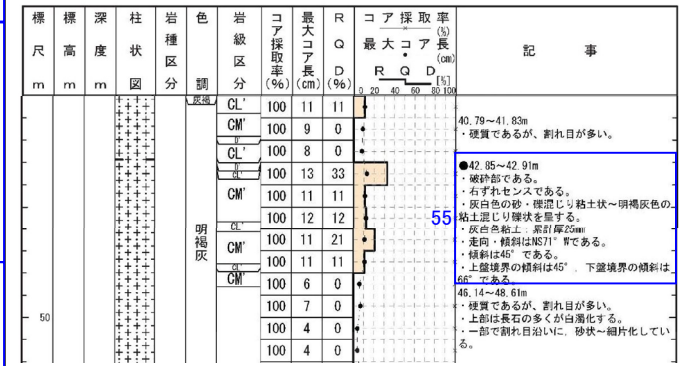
| 標尺 m | 標高 m | 深度 m | 柱状図 | 岩種区分 | 色調 | 岩級区分 | コア採取率 (%) | 最大コア長 (cm) | RQD (%) | コア採取率 (%) 最大コア長 (cm) RQD [%] 0 20 40 60 80 100 | 記事 |
|---|---|---|---|---|---|---|---|---|---|---|---|
| | | | | | 灰褐 | CL' | 100 | 11 | 11 | | 40.79～41.83m ・硬質であるが、割れ目が多い。 |
| | | | | | | CM' | 100 | 9 | 0 | | |
| | | | | | | CL' | 100 | 8 | 0 | | |
| | | | | | | CL' | 100 | 13 | 33 | | ●42.85～42.91m ・破砕部である。 ・右ずれセンスである。 ・灰白色の砂・礫混じり粘土状～明褐灰色の粘土混じり礫状を呈する。 ・灰白色粘土：累計厚25mm ・走向・傾斜はN57° Wである。 ・傾斜は45° である。 ・上盤境界の傾斜は45°、下盤境界の傾斜は66°である。 |
| | | | | | | CM' | 100 | 11 | 11 | | |
| | | | | | 明褐灰 | | 100 | 12 | 12 | | |
| | | | | | | CL' | 100 | 11 | 21 | | |
| | | | | | | CM' | 100 | 11 | 11 | | |
| | | | | | | CL' | 100 | 6 | 0 | | |
| | | | | | | CM' | 100 | 7 | 0 | | 46.14～48.61m ・硬質であるが、割れ目が多い。 ・上部は長石の多くが白濁化する。 ・一部で割れ目沿いに、砂状～細片化している。 |
| 50 | | | | | | | 100 | 4 | 0 | | |
| | | | | | | | 100 | 4 | 0 | | |

55